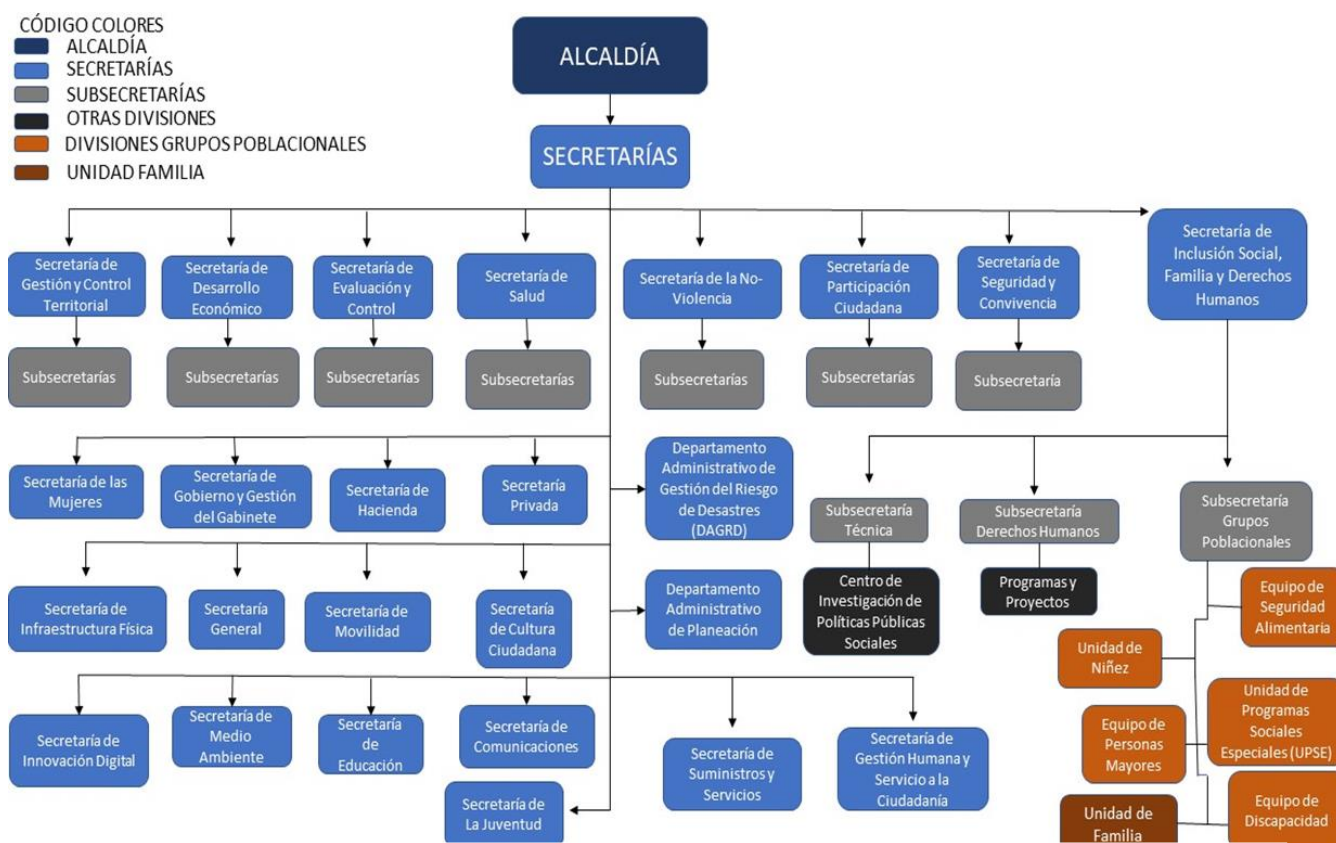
CÓDIGO COLORES
ALCALDÍA
SECRETARÍAS
SUBSECRETARÍAS
OTRAS DIVISIONES
DIVISIONES GRUPOS POBLACIONALES
UNIDAD FAMILIA

ALCALDÍA

SECRETARÍAS

Secretaría de Gestión y Control Territorial
Subsecretarías

Secretaría de Desarrollo Económico
Subsecretarías

Secretaría de Evaluación y Control
Subsecretarías

Secretaría de Salud
Subsecretarías

Secretaría de la No-Violencia
Subsecretarías

Secretaría de Participación Ciudadana
Subsecretarías

Secretaría de Seguridad y Convivencia
Subsecretaría

Secretaría de Inclusión Social, Familia y Derechos Humanos

Secretaría de las Mujeres

Secretaría de Gobierno y Gestión del Gabinete

Secretaría de Hacienda

Secretaría Privada

Departamento Administrativo de Gestión del Riesgo de Desastres (DAGRD)

Subsecretaría Técnica
Centro de Investigación de Políticas Públicas Sociales

Subsecretaría Derechos Humanos
Programas y Proyectos

Subsecretaría Grupos Poblacionales

Secretaría de Infraestructura Física

Secretaría General

Secretaría de Movilidad

Secretaría de Cultura Ciudadana

Departamento Administrativo de Planeación

Equipo de Seguridad Alimentaria

Unidad de Niñez

Unidad de Programas Sociales Especiales (UPSE)

Equipo de Personas Mayores

Secretaría de Innovación Digital

Secretaría de Medio Ambiente

Secretaría de Educación

Secretaría de Comunicaciones

Secretaría de Suministros y Servicios

Secretaría de Gestión Humana y Servicio a la Ciudadanía

Secretaría de La Juventud

Unidad de Familia

Equipo de Discapacidad